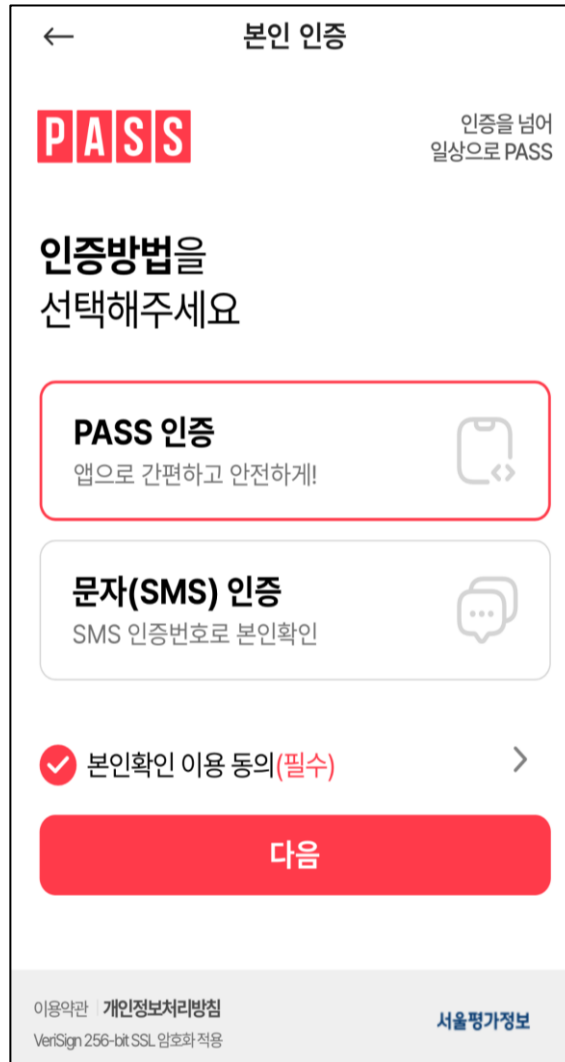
←
본인 인증

PASS

인증을 넘어
일상으로 PASS

인증방법을
선택해주세요

PASS 인증
앱으로 간편하고 안전하게!

문자(SMS) 인증
SMS 인증번호로 본인확인

본인확인 이용 동의(필수)

다음

이용약관 | 개인정보처리방침
VeriSign 256-bit SSL 암호화 적용

서울평가정보